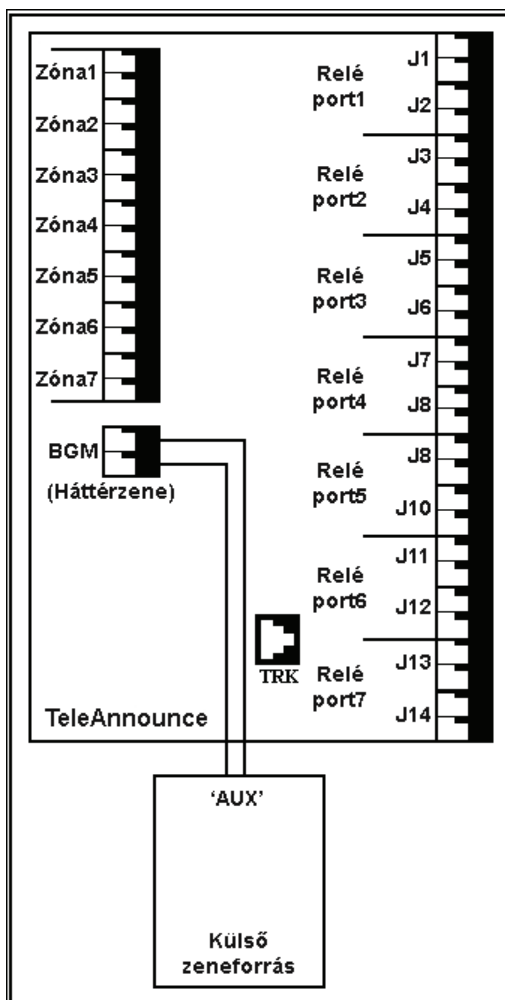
Zóna1
Zóna2
Zóna3
Zóna4
Zóna5
Zóna6
Zóna7

J1
Relé port1
J2
J3
Relé port2
J4
J5
Relé port3
J6
J7
Relé port4
J8
J8
Relé port5
J10
J11
Relé port6
J12
J13
Relé port7
J14

BGM
(Háttérzene)

TRK

TeleAnnounce

'AUX'

Külső zeneforrás